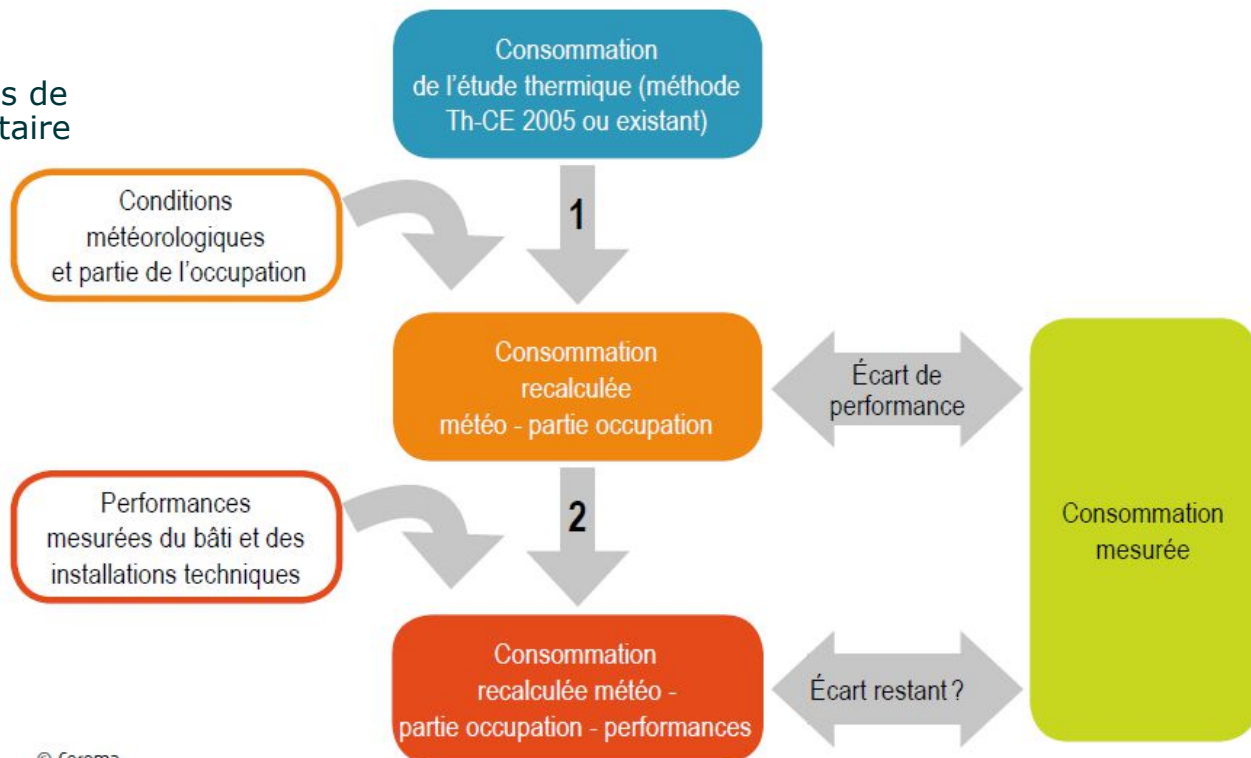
s de
taire

Consommation de l’étude thermique (méthode Th-CE 2005 ou existant)

Conditions météorologiques et partie de l’occupation

1

Consommation recalculée météo - partie occupation

Écart de performance

Consommation mesurée

Performances mesurées du bâti et des installations techniques

2

Consommation recalculée météo - partie occupation - performances

Écart restant ?

© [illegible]